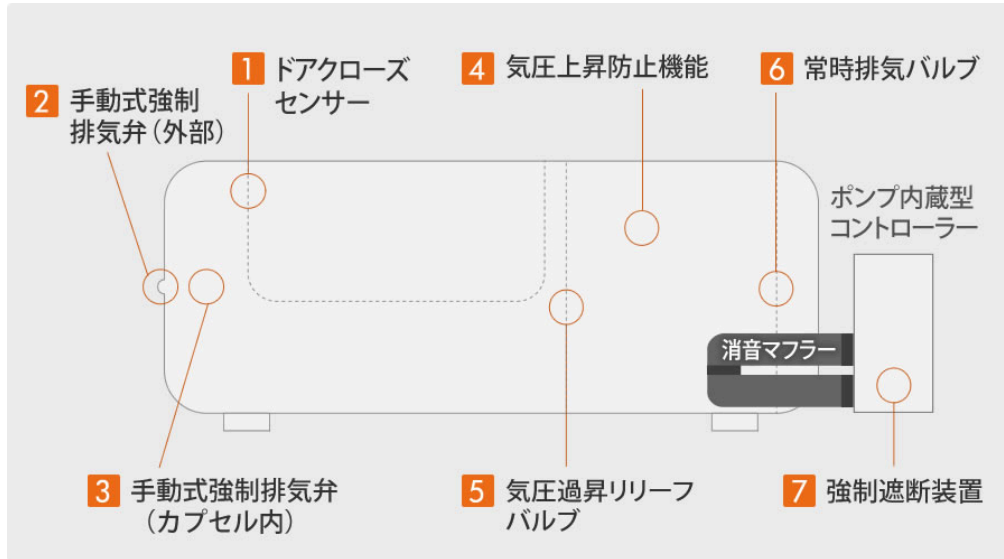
2 手動式強制排気弁（外部）

1 ドアクローズセンサー

4 気圧上昇防止機能

6 常時排気バルブ

ポンプ内蔵型コントローラー

消音マフラー

3 手動式強制排気弁（カプセル内）

5 気圧過昇リリーフバルブ

7 強制遮断装置